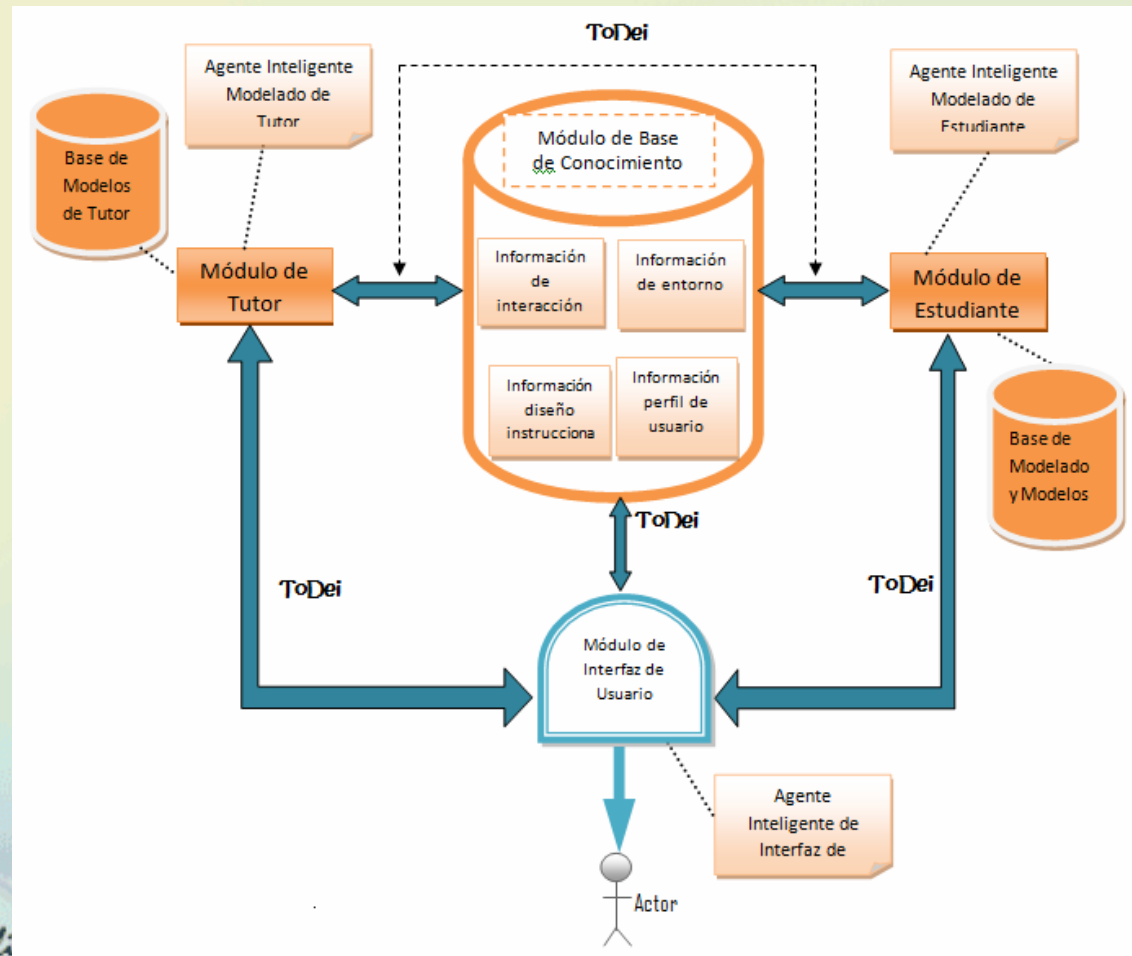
ToDei

Agente Inteligente Modelado de Tutor

Base de Modelos de Tutor

Módulo de Tutor

Módulo de Base de Conocimiento

Información de interacción

Información de entorno

Información diseño instrucciona

Información perfil de usuario

Agente Inteligente Modelado de Estudiante

Módulo de Estudiante

Base de Modelado y Modelos

ToDei

ToDei

ToDei

Módulo de Interfaz de Usuario

Agente Inteligente de Interfaz de

Actor